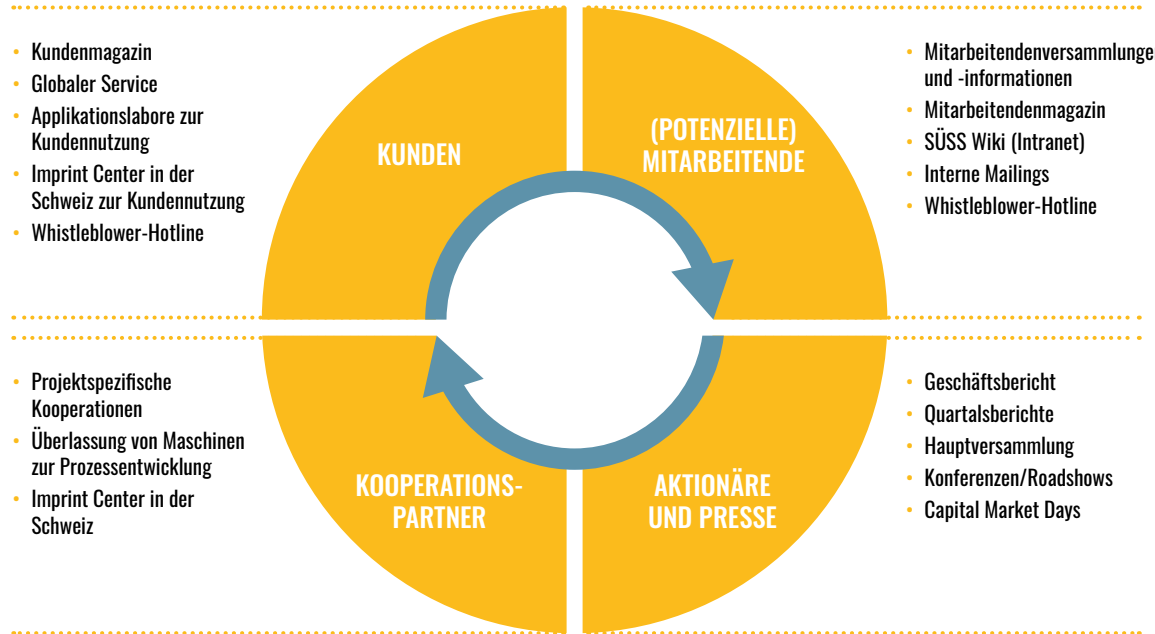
- Kundenmagazin
- Globaler Service
- Applikationslabore zur Kundennutzung
- Imprint Center in der Schweiz zur Kundennutzung
- Whistleblower-Hotline

KUNDEN

(POTENZIELLE) MITARBEITENDE

- Mitarbeitendenversammlunge und -informationen
- Mitarbeitendenmagazin
- SÜSS Wiki (Intranet)
- Interne Mailings
- Whistleblower-Hotline

- Projektspezifische Kooperationen
- Überlassung von Maschinen zur Prozessentwicklung
- Imprint Center in der Schweiz

KOOPERATIONS-PARTNER

AKTIONÄRE UND PRESSE

- Geschäftsbericht
- Quartalsberichte
- Hauptversammlung
- Konferenzen/Roadshows
- Capital Market Days